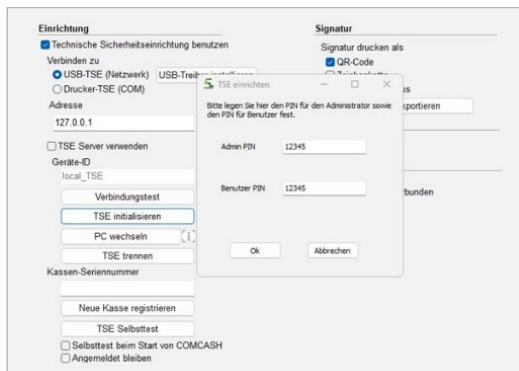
Einrichtung
Technische Sicherheitseinrichtung benutzen
Verbinden zu
USB-TSE (Netzwerk) USB-Treib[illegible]
Drucker-TSE (COM)
Adresse
127.0.0.1
TSE Server verwenden
Geräte-ID
local_TSE
Verbindungstest
TSE initialisieren
PC wechseln
TSE trennen
Kassen-Seriennummer
Neue Kasse registrieren
TSE Selbsttest
Selbsttest beim Start von COMCASH
Angemeldet bleiben

Signatur
Signatur drucken als
QR-Code
Z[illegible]
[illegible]us
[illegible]xportieren
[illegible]rbunden

TSE einrichten
Bitte legen Sie hier den PIN für den Administrator sowie den PIN für Benutzer fest.
Admin PIN 12345
Benutzer PIN 12345
Ok
Abbrechen